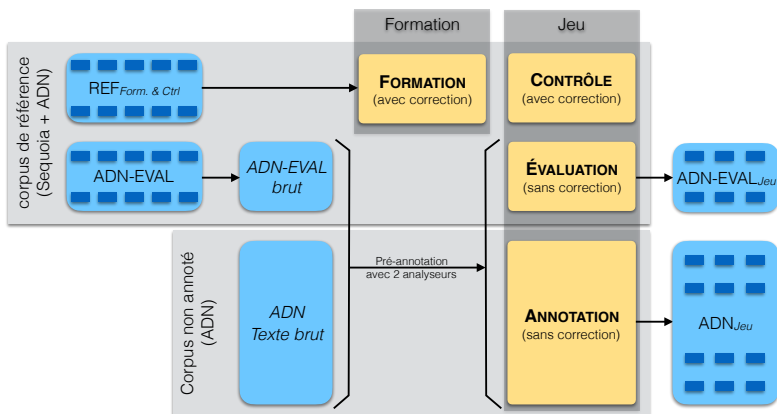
Formation

Jeu

corpus de référence (Sequoia + ADN)

REF$_{Form. \& Ctrl}$

FORMATION
(avec correction)

CONTRÔLE
(avec correction)

ADN-EVAL

ADN-EVAL brut

ÉVALUATION
(sans correction)

ADN-EVAL$_{Jeu}$

Corpus non annoté (ADN)

ADN Texte brut

Pré-annotation avec 2 analyseurs

ANNOTATION
(sans correction)

ADN$_{Jeu}$